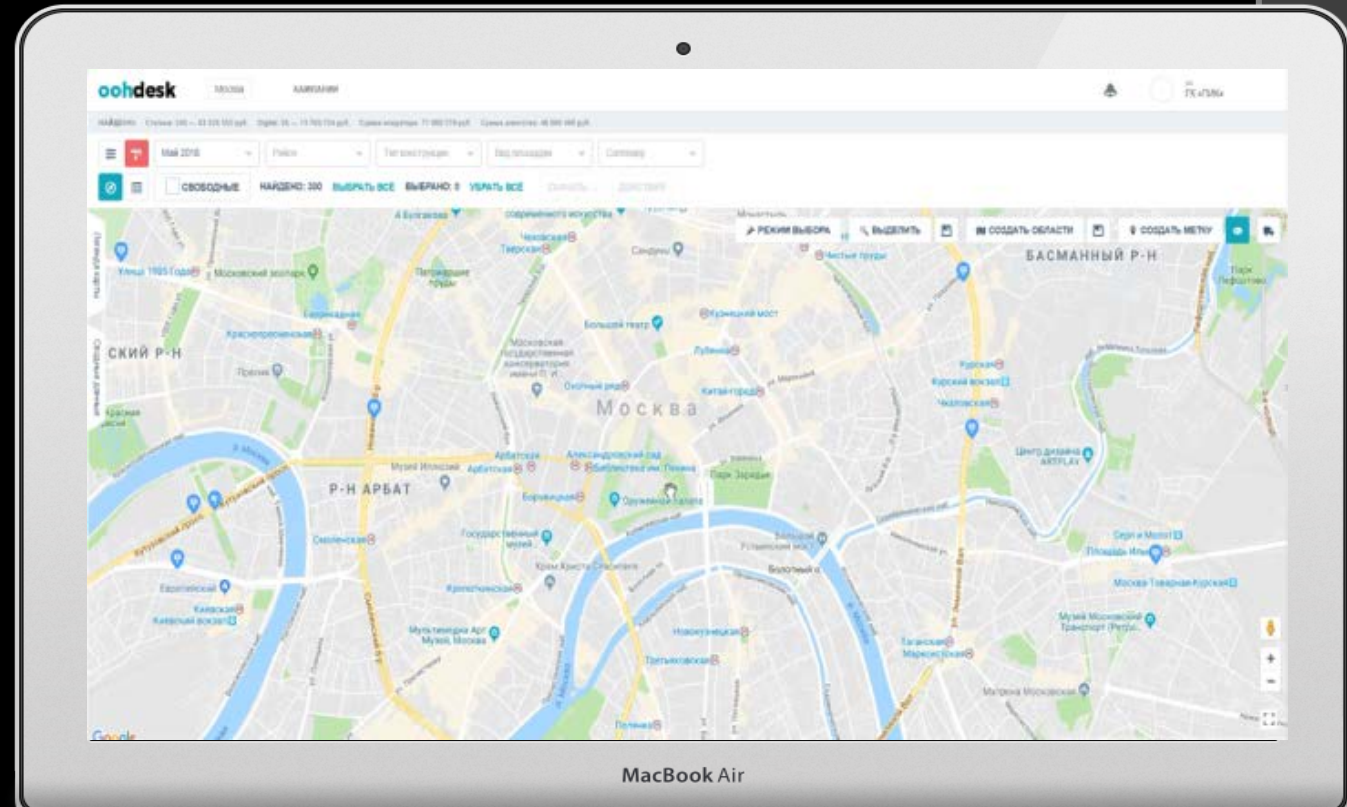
oohdesk Москва КАМПАНИИ

ГК «ПИК»

НАЙДЕНО: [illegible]

Май 2018 Район Тип конструкции Вид площадки Сторона

СВОБОДНЫЕ НАЙДЕНО: 300 ВЫБРАТЬ ВСЕ ВЫБРАНО: 0 УБРАТЬ ВСЕ СНЯТЬ... ДЕЙСТВИЯ

РЕЖИМ ВЫБОРА ВЫДЕЛИТЬ СОЗДАТЬ ОБЛАСТИ СОЗДАТЬ МЕТКУ

Легенда карты

Сводные данные

БАСМАННЫЙ Р-Н

СКИЙ Р-Н

Р-Н АРБАТ

Москва

Улица 1905 Года Московский зоопарк Патриаршие пруды Баррикадная Краснопресненская Пресня Красная Чеховская Тверская Сандуны Чистые пруды Кузнецкий мост Большой театр Лубянка Московская государственная консерватория Охотный ряд Китай-город Курская Курский вокзал Чкаловская Арбатская Музей Иллюзий Александровский сад Библиотека им. Ленина Парк Зарядье Боровицкая Оружейная палата Смоленская Государственный музей Кропоткинская Храм Христа Спасителя Болотный о. Новокузнецкая Третьяковская Полянка Мультимедиа Арт Музей, Москва Киевская Киевский вокзал Европейский Центр дизайна ARTPLAY Серп и Молот Площадь Ильича Москва Товарная-Курская Музей Московского Транспорт Таганская Марксистская Матрона Московская

Google

MacBook Air